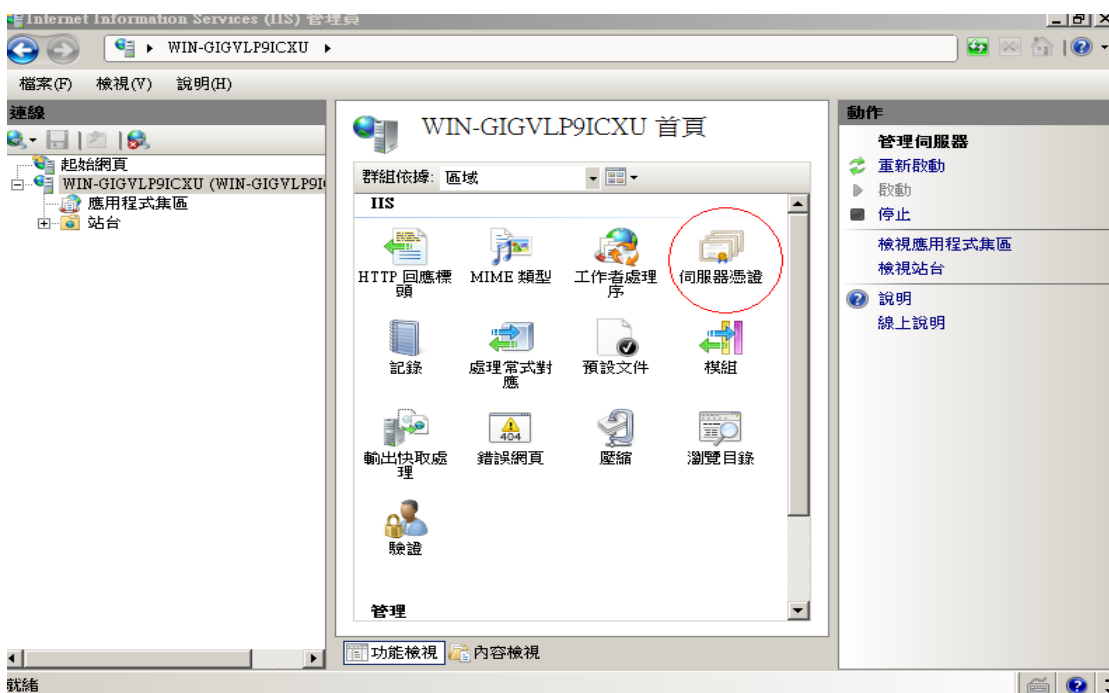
Internet Information Services (IIS) 管理員

WIN-GIGVLP9ICXU ▸

檔案(F) 檢視(V) 說明(H)

連線

起始網頁
WIN-GIGVLP9ICXU (WIN-GIGVLP9I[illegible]
應用程式集區
站台

WIN-GIGVLP9ICXU 首頁

群組依據: 區域

IIS

HTTP 回應標頭
MIME 類型
工作者處理序
伺服器憑證
記錄
處理常式對應
預設文件
模組
輸出快取處理
錯誤網頁
壓縮
瀏覽目錄
驗證

管理

功能檢視 內容檢視

動作

管理伺服器
重新啟動
啟動
停止
檢視應用程式集區
檢視站台
說明
線上說明

就緒